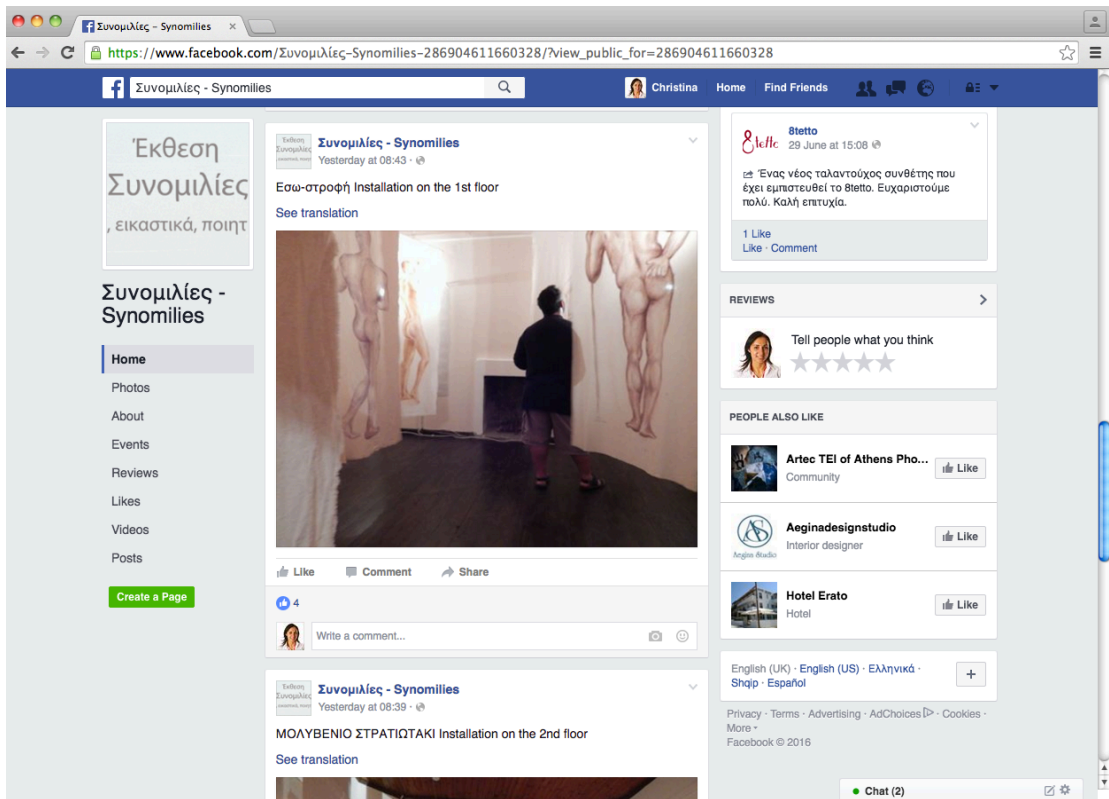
Συνομιλίες – Synomilies

https://www.facebook.com/Συνομιλίες-Synomilies-286904611660328/?view_public_for=286904611660328

Συνομιλίες - Synomilies

Christina Home Find Friends

Έκθεση Συνομιλίες , εικαστικά, ποιητ

Συνομιλίες - Synomilies

Home
Photos
About
Events
Reviews
Likes
Videos
Posts

Create a Page

Συνομιλίες - Synomilies
Yesterday at 08:43 ·

Εσω-στροφή Installation on the 1st floor

See translation

Like Comment Share

4

Write a comment...

Συνομιλίες - Synomilies
Yesterday at 08:39 ·

ΜΟΛΥΒΕΝΙΟ ΣΤΡΑΤΙΩΤΑΚΙ Installation on the 2nd floor

See translation

8tetto
29 June at 15:08 ·

Ένας νέος ταλαντούχος συνθέτης που έχει εμπιστευθεί το 8tetto. Ευχαριστούμε πολύ. Καλή επιτυχία.

1 Like
Like · Comment

REVIEWS

Tell people what you think

PEOPLE ALSO LIKE

Artec TEI of Athens Pho...
Community
Like

Aeginadesignstudio
Interior designer
Like

Hotel Erato
Hotel
Like

English (UK) · English (US) · Ελληνικά · Shqip · Español

Privacy · Terms · Advertising · AdChoices · Cookies · More
Facebook © 2016

Chat (2)